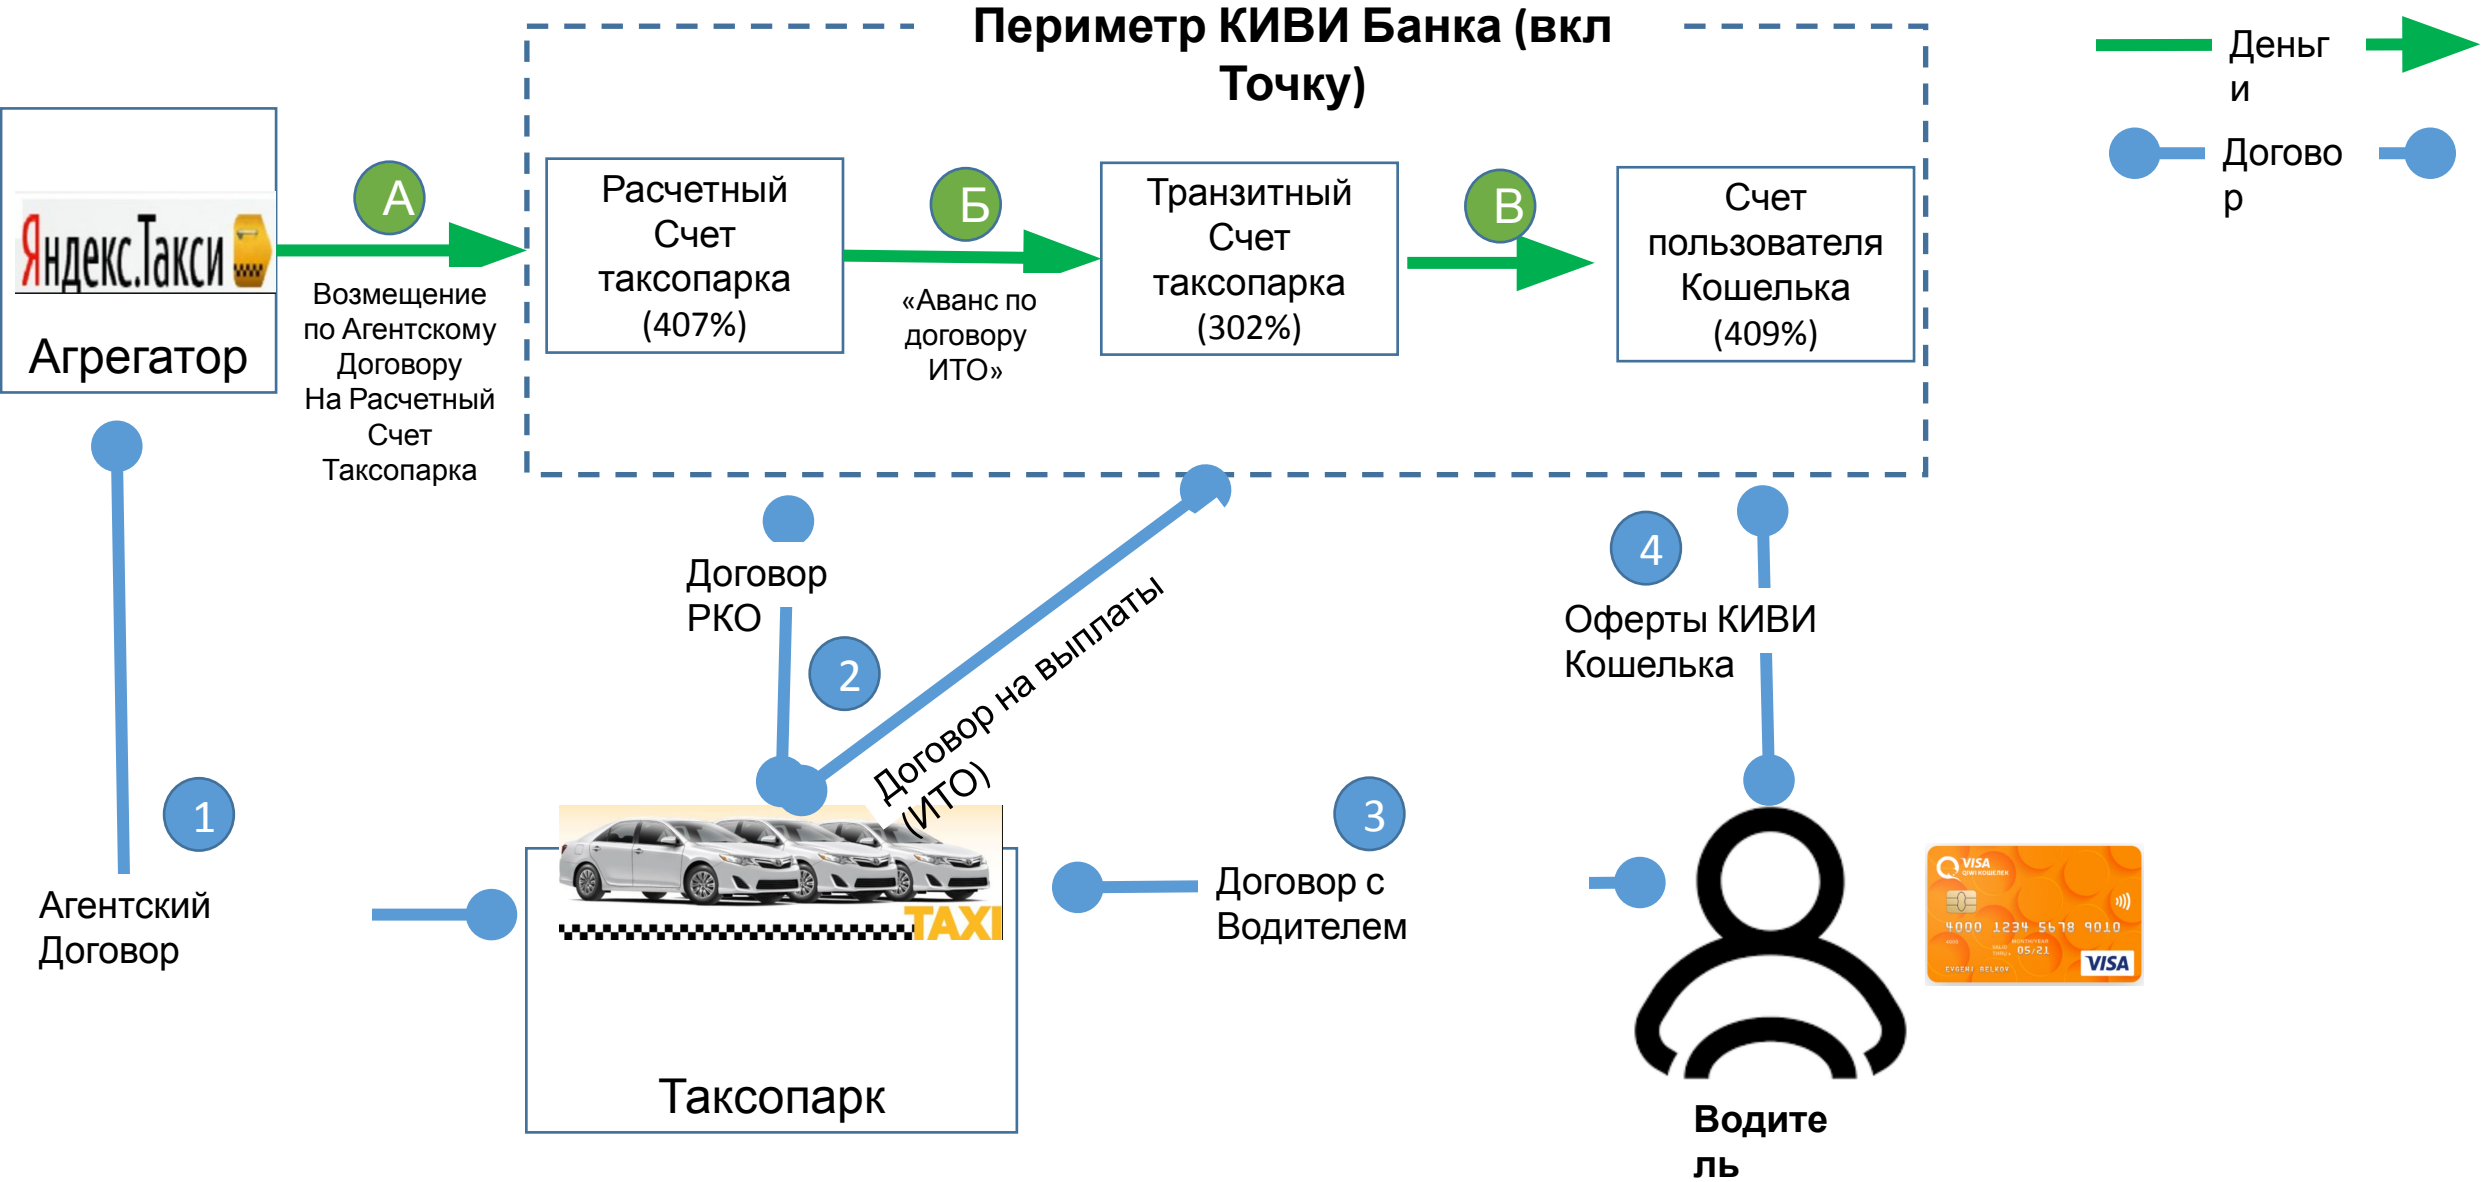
Периметр КИВИ Банка (вкл Точку)

Деньги

Договор

Яндекс.Такси

Агрегатор

A

Возмещение по Агентскому Договору На Расчетный Счет Таксопарка

Расчетный Счет таксопарка (407%)

Б

«Аванс по договору ИТО»

Транзитный Счет таксопарка (302%)

В

Счет пользователя Кошелька (409%)

Договор РКО

2

Договор на выплаты (ИТО)

4

Оферты КИВИ Кошелька

1

Агентский Договор

TAXI

Таксопарк

3

Договор с Водителем

VISA QIWI КОШЕЛЕК

4000 1234 5678 9010

05/21

EVGENI BELKOV

VISA

Водитель